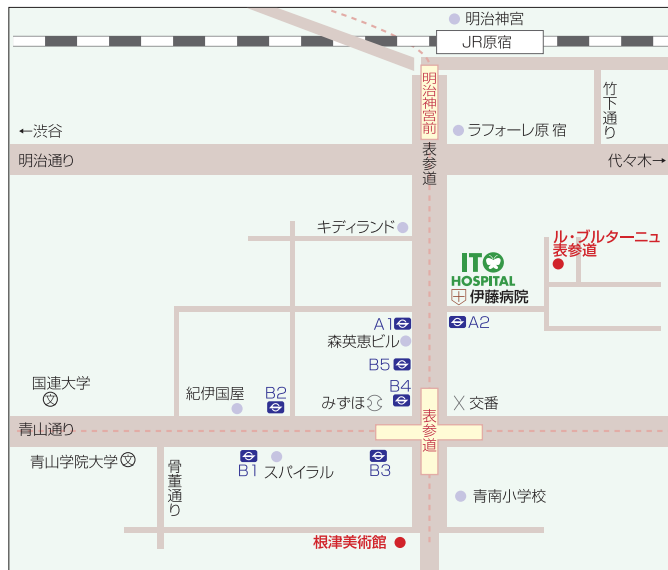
明治神宮

JR原宿

明治神宮前

竹下通り

←渋谷

ラフォーレ原宿

明治通り

表参道

代々木→

キディランド

ITO HOSPITAL

伊藤病院

ル・ブルターニュ 表参道

A1

A2

森英恵ビル

B5

国連大学

紀伊国屋

B2

B4

みずほ

交番

青山通り

表参道

青山学院大学

骨董通り

B1

スパイラル

B3

青南小学校

根津美術館